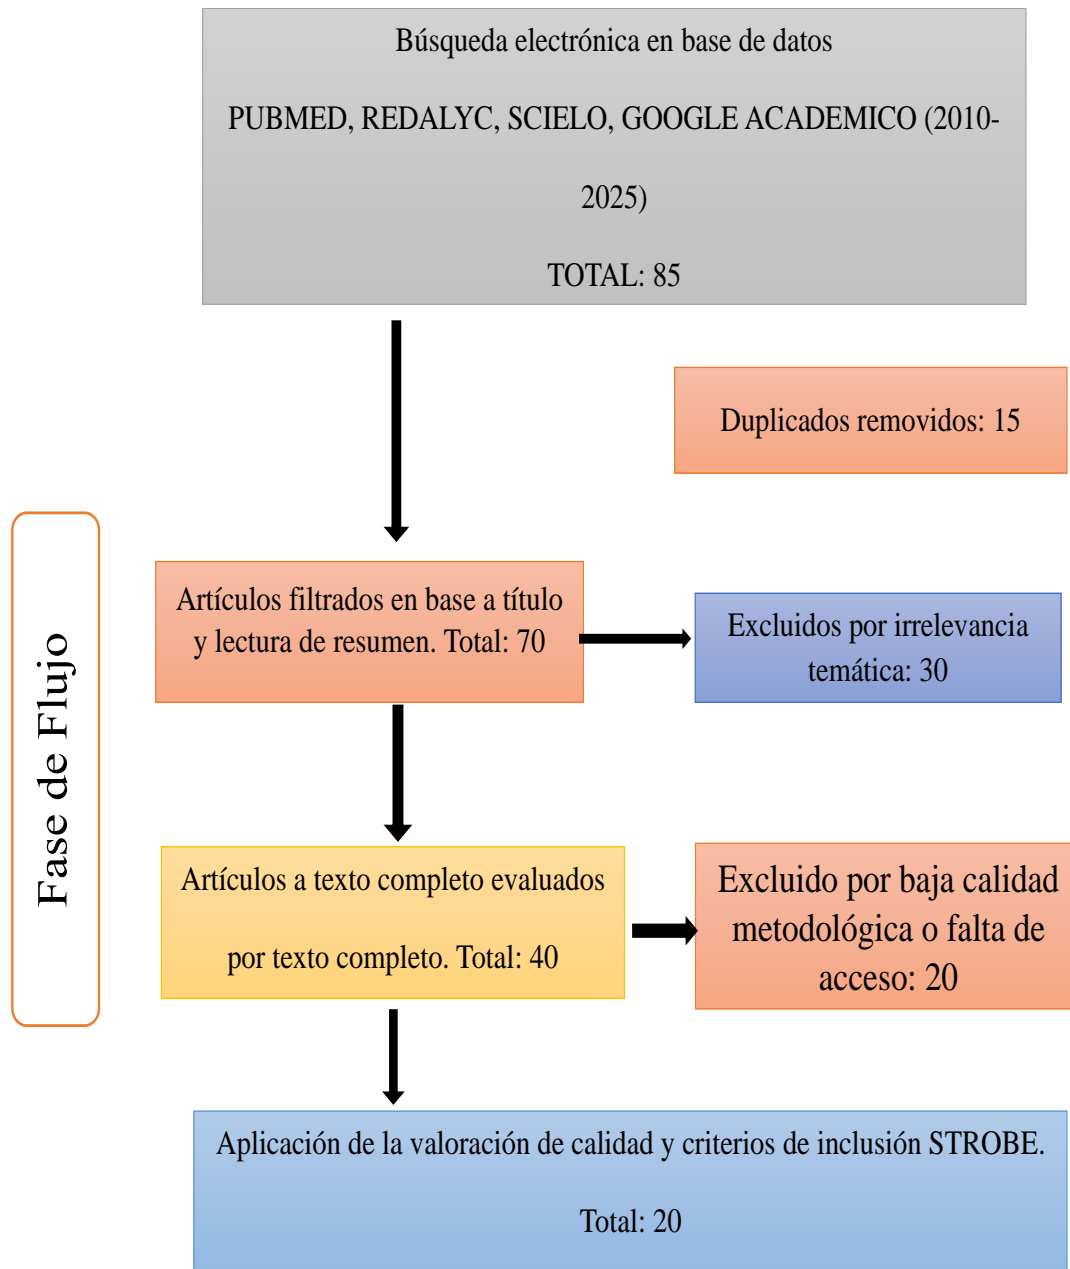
Búsqueda electrónica en base de datos

PUBMED, REDALYC, SCIELO, GOOGLE ACADEMICO (2010-2025)

TOTAL: 85

Duplicados removidos: 15

Fase de Flujo

Artículos filtrados en base a título y lectura de resumen. Total: 70

Excluidos por irrelevancia temática: 30

Artículos a texto completo evaluados por texto completo. Total: 40

Excluido por baja calidad metodológica o falta de acceso: 20

Aplicación de la valoración de calidad y criterios de inclusión STROBE.

Total: 20